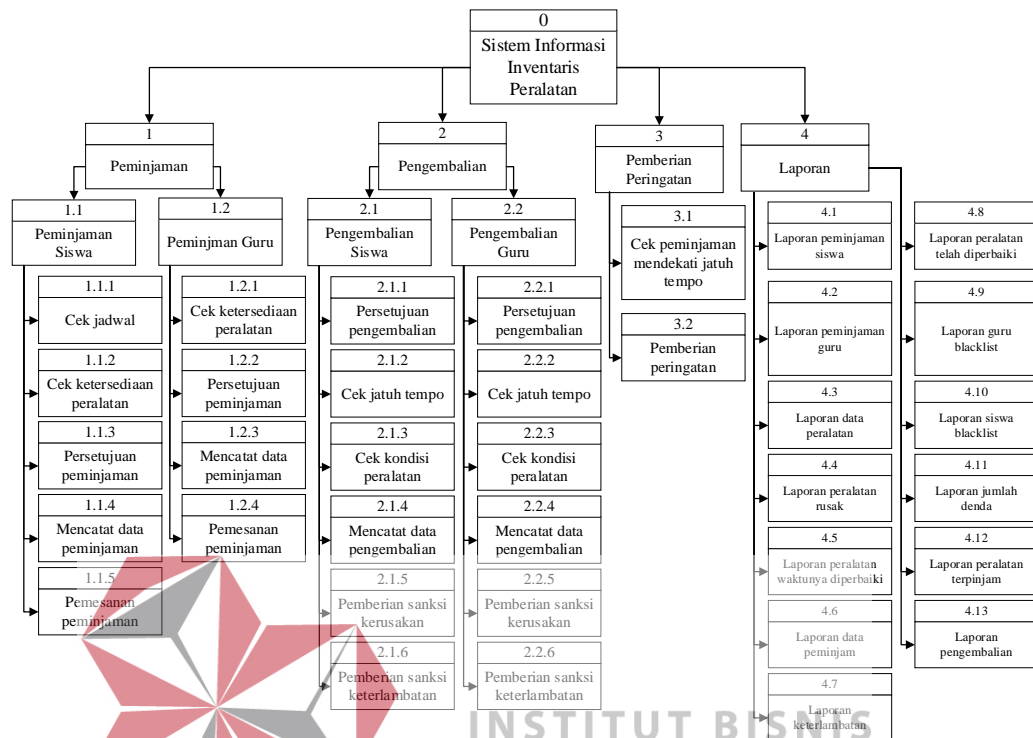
0
Sistem Informasi Inventaris Peralatan

1
Peminjaman

1.1
Peminjaman Siswa

1.1.1
Cek jadwal

1.1.2
Cek ketersediaan peralatan

1.1.3
Persetujuan peminjaman

1.1.4
Mencatat data peminjaman

1.1.5
Pemesanan peminjaman

1.2
Peminjman Guru

1.2.1
Cek ketersediaan peralatan

1.2.2
Persetujuan peminjaman

1.2.3
Mencatat data peminjaman

1.2.4
Pemesanan peminjaman

2
Pengembalian

2.1
Pengembalian Siswa

2.1.1
Persetujuan pengembalian

2.1.2
Cek jatuh tempo

2.1.3
Cek kondisi peralatan

2.1.4
Mencatat data pengembalian

2.1.5
Pemberian sanksi kerusakan

2.1.6
Pemberian sanksi keterlambatan

2.2
Pengembalian Guru

2.2.1
Persetujuan pengembalian

2.2.2
Cek jatuh tempo

2.2.3
Cek kondisi peralatan

2.2.4
Mencatat data pengembalian

2.2.5
Pemberian sanksi kerusakan

2.2.6
Pemberian sanksi keterlambatan

3
Pemberian Peringatan

3.1
Cek peminjaman mendekati jatuh tempo

3.2
Pemberian peringatan

4
Laporan

4.1
Laporan peminjaman siswa

4.2
Laporan peminjaman guru

4.3
Laporan data peralatan

4.4
Laporan peralatan rusak

4.5
Laporan peralatan waktunya diperbaiki

4.6
Laporan data peminjam

4.7
Laporan keterlambatan

4.8
Laporan peralatan telah diperbaiki

4.9
Laporan guru blacklist

4.10
Laporan siswa blacklist

4.11
Laporan jumlah denda

4.12
Laporan peralatan terpinjam

4.13
Laporan pengembalian

INSTITUT BISNIS